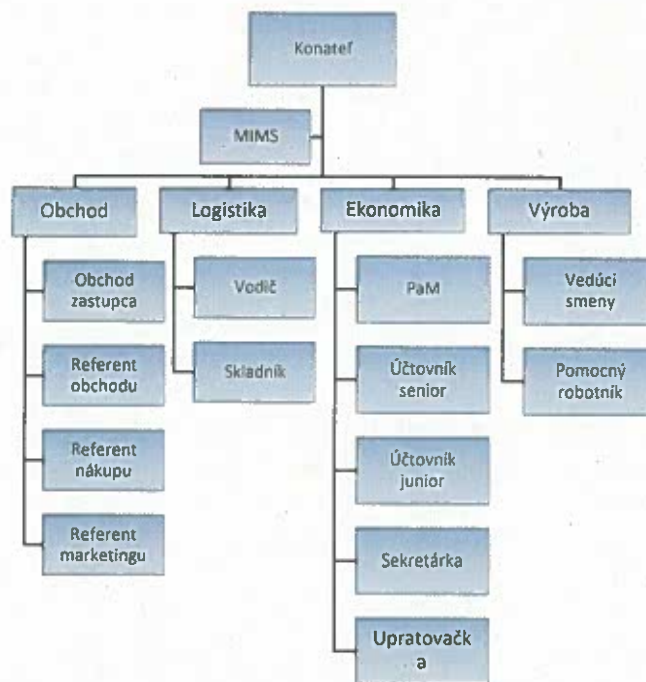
Konateľ

MIMS

Obchod

Obchod zastupca

Referent obchodu

Referent nákupu

Referent marketingu

Logistika

Vodič

Skladník

Ekonomika

PaM

Účtovník senior

Účtovník junior

Sekretárka

Upratovačk a

Výroba

Vedúci smeny

Pomocný robotník